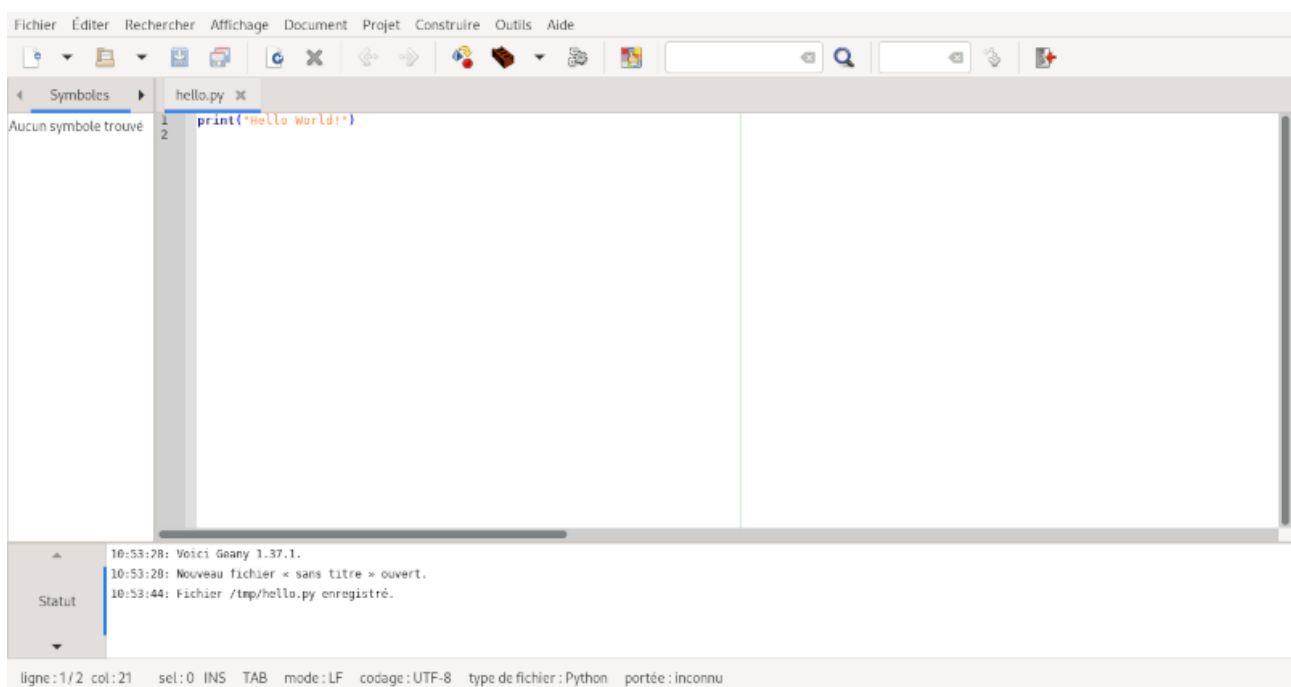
Fichier Éditer Rechercher Affichage Document Projet Construire Outils Aide

Symboles

hello.py

Aucun symbole trouvé

1
2

print("Hello World!")

Statut

10:53:28: Voici Geany 1.37.1.
10:53:28: Nouveau fichier « sans titre » ouvert.
10:53:44: Fichier /tmp/hello.py enregistré.

ligne : 1 / 2 col : 21 sel : 0 INS TAB mode : LF codage : UTF-8 type de fichier : Python portée : inconnu